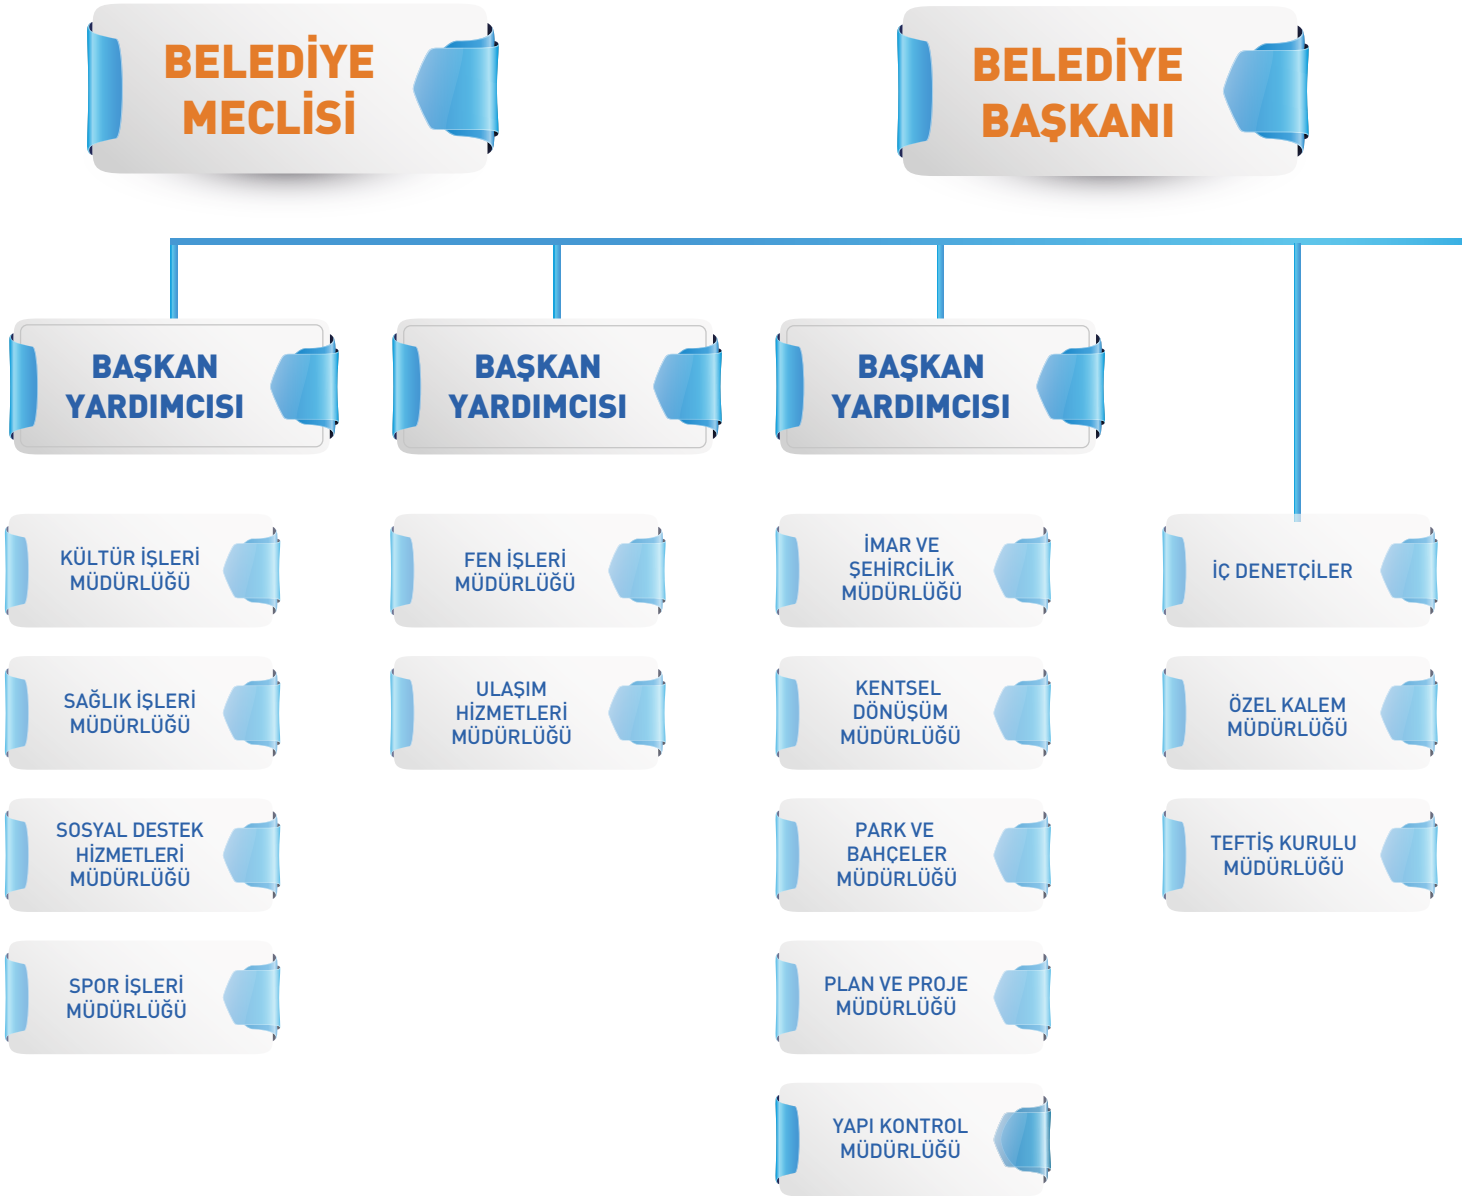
BELEDİYE MECLİSİ

BELEDİYE BAŞKANI

BAŞKAN YARDIMCISI

BAŞKAN YARDIMCISI

BAŞKAN YARDIMCISI

KÜLTÜR İŞLERİ MÜDÜRLÜĞÜ

SAĞLIK İŞLERİ MÜDÜRLÜĞÜ

SOSYAL DESTEK HİZMETLERİ MÜDÜRLÜĞÜ

SPOR İŞLERİ MÜDÜRLÜĞÜ

FEN İŞLERİ MÜDÜRLÜĞÜ

ULAŞIM HİZMETLERİ MÜDÜRLÜĞÜ

İMAR VE ŞEHİRCİLİK MÜDÜRLÜĞÜ

KENTSEL DÖNÜŞÜM MÜDÜRLÜĞÜ

PARK VE BAHÇELER MÜDÜRLÜĞÜ

PLAN VE PROJE MÜDÜRLÜĞÜ

YAPI KONTROL MÜDÜRLÜĞÜ

İÇ DENETÇİLER

ÖZEL KALEM MÜDÜRLÜĞÜ

TEFTİŞ KURULU MÜDÜRLÜĞÜ